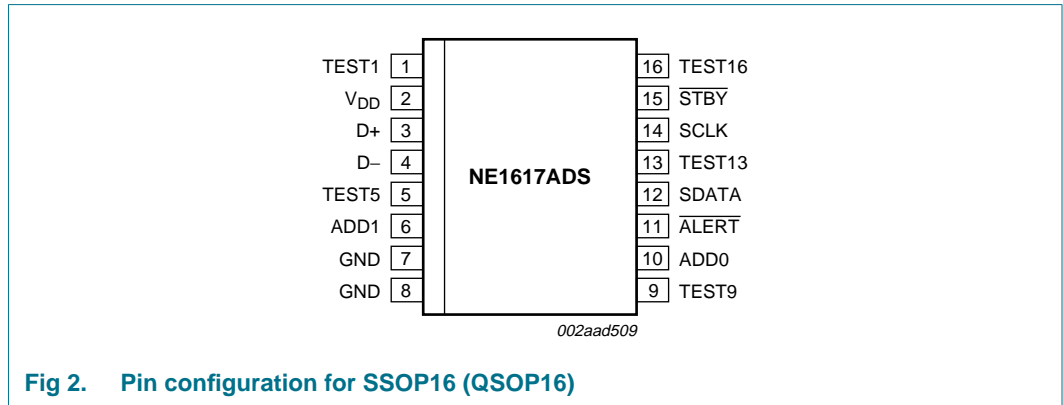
TEST1 1
$V_{DD}$ 2
D+ 3
D– 4
TEST5 5
ADD1 6
GND 7
GND 8

NE1617ADS

16 TEST16
15 $\overline{STBY}$
14 SCLK
13 TEST13
12 SDATA
11 $\overline{ALERT}$
10 ADD0
9 TEST9

002aad509

Fig 2. Pin configuration for SSOP16 (QSOP16)